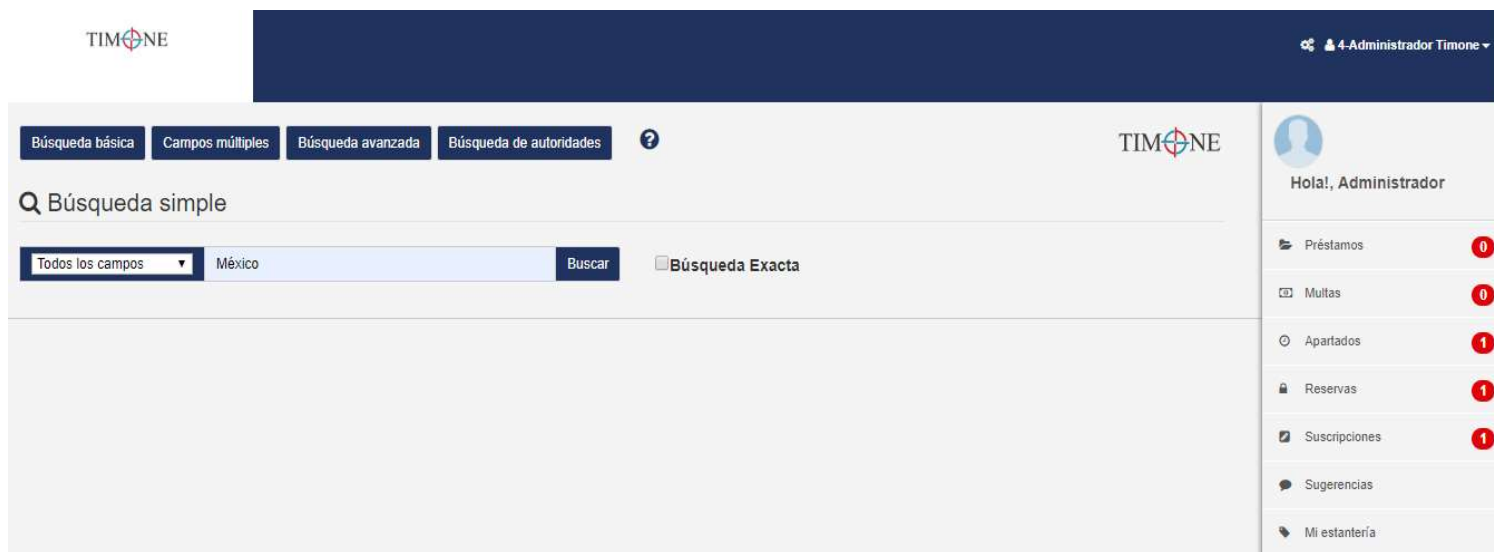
TIMONE

4-Administrador Timone

Búsqueda básica | Campos múltiples | Búsqueda avanzada | Búsqueda de autoridades

TIMONE

Búsqueda simple

Todos los campos
México
Buscar
Búsqueda Exacta

Hola!, Administrador

Préstamos 0
Multas 0
Apartados 1
Reservas 1
Suscripciones 1
Sugerencias
Mi estantería